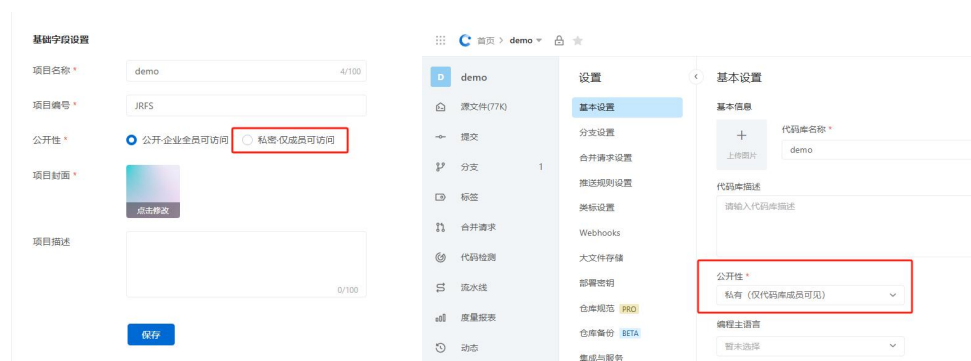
基础字段设置

项目名称 * demo 4/100

项目编号 * JRFS

公开性 * 公开·企业全员可访问 私密·仅成员可访问

项目封面 *

点击修改

项目描述

0/100

保存

首页 > demo

D demo

源文件(77K)

提交

分支 1

标签

合并请求

代码检测

流水线

度量报表

动态

设置

基本设置

分支设置

合并请求设置

推送规则设置

类标设置

Webhooks

大文件存储

部署密钥

仓库规范 PRO

仓库备份 BETA

集成与服务

基本设置

基本信息

+

上传图片

代码库名称 *

demo

代码库描述

请输入代码库描述

公开性 *

私有（仅代码库成员可见）

编程主语言

暂未选择